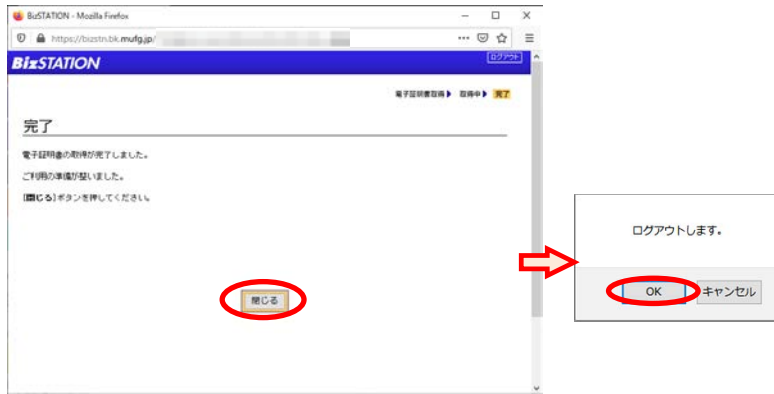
BizSTATION - Mozilla Firefox

https://bizstn.bk.mufg.jp/

BizSTATION

ログアウト

電子証明書取得 ▶ 取得中 ▶ 完了

完了

電子証明書の取得が完了しました。

ご利用の準備が整いました。

[閉じる]ボタンを押してください。

閉じる

ログアウトします。

OK

キャンセル